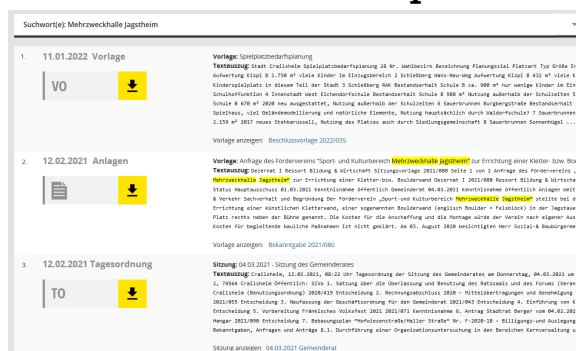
Suchwort(e): Mehrzweckhalle Jagstheim

1. 11.01.2022 Vorlage

V0

Vorlage: Spielplatzbedarfsplanung
Textauszug: Stadt Crailsheim Spielplatzbedarfsplanung 20 Nr. Wahlbezirk Bezeichnung Planungsziel Platzart Typ Größe Er
Aufwertung Kispl B 1.750 m² viele Kinder im Einzugsbereich 2 Schelbberg Hans-Neu-Weg Aufwertung Kispl B 432 m² viele K
Kinderspielplatz: in diesem Teil der Stadt 3 Schelbberg RAK Bestandserhalt Schule B ca. 900 m² nur wenige Kinder im Ein
Schulhoffunktion 4 Innenstadt West Eichendorfschule Bestandserhalt Schule B 800 m² Nutzung außerhalb der Schulzeiten 5
Schule B 670 m² 2020 neu ausgestattet, Nutzung außerhalb der Schulzeiten 6 Sauerbrunnen Burgbergstraße Bestandserhalt
Spielhaus, viel Geländemodellierung und natürliche Elemente, Nutzung hauptsächlich durch Waldorfschule? 7 Sauerbrunnen
2.159 m² 2017 neues Stehkarussell, Nutzung des Platzes auch durch Siedlungsgemeinschaft 8 Sauerbrunnen Sonnenhügel ...

Vorlage anzeigen: Beschlussvorlage 2022/035

2. 12.02.2021 Anlagen

Vorlage: Anfrage des Fördervereins "Sport- und Kulturbereich Mehrzweckhalle Jagstheim" zur Errichtung einer Kletter- bzw. Bo
Textauszug: Dezernat I Ressort Bildung & Wirtschaft Sitzungsvorlage 2021/080 Seite 1 von 2 Anfrage des Fördervereins „
Mehrzweckhalle Jagstheim" zur Errichtung einer Kletter- bzw. Boulderwand Dezernat I 2021/080 Ressort Bildung & Wirtschaft Jagstaus
Status Hauptausschuss 01.03.2021 Kenntnisnahme öffentlich Gemeinderat 04.03.2021 Kenntnisnahme öffentlich Anlagen Weit
& Verkehr Sachverhalt und Begründung Der Förderverein „Sport- und Kulturbereich Mehrzweckhalle Jagstheim" stellte bei d
Errichtung einer künstlichen Kletterwand, einer sogenannten Boulderwand (englisch Boulder = Felsblock) in der Jagstaue
Platz rechts neben der Bühne genannt. Die Kosten für die Anschaffung und die Montage würde der Verein nach eigener Aus
Kosten für begleitende bauliche Maßnahmen ist nicht geklärt. Am 03. August 2020 besichtigten Herr Sozial-& Baubürgerme

Vorlage anzeigen: Bekanntgabe 2021/080

3. 12.02.2021 Tagesordnung

T0

Sitzung: 04.03.2021 - Sitzung des Gemeinderates
Textauszug: Crailsheim, 12.02.2021, 08:22 Uhr Tagesordnung der Sitzung des Gemeinderates am Donnerstag, 04.03.2021 um
2, 74564 Crailsheim Öffentlich: Sitz 1. Satzung über die Überlassung und Benutzung des Ratssaals und des Forums (Veran
Crailsheim (Benutzungsordnung) 2020/419 Entscheidung 2. Neuordnung des Bauausschusses 2020 - Mitteilbertragungen und Entscheidungen der
2021/055 Entscheidung 3. Neufassung der Geschäftsordnung für den Gemeinderat 2021/043 Entscheidung 4. Einführung von E
Entscheidung 5. Verbreitung Fränkisches Volksfest 2021 2021/071 Kenntnisnahme 6. Antrag Stadtrat Berger vom 04.02.2021
Hangar 2021/090 Entscheidung 7. Bebauungsplan "Wohnbereich Haller Straße" Nr. F-2020-18 - Billigungs- und Auslegung
Bekanntgaben, Anfragen und Anträge 8.1. Durchführung einer Organisationsuntersuchung in den Bereichen Kernverwaltung u

Sitzung anzeigen: 04.03.2021 Gemeinderat